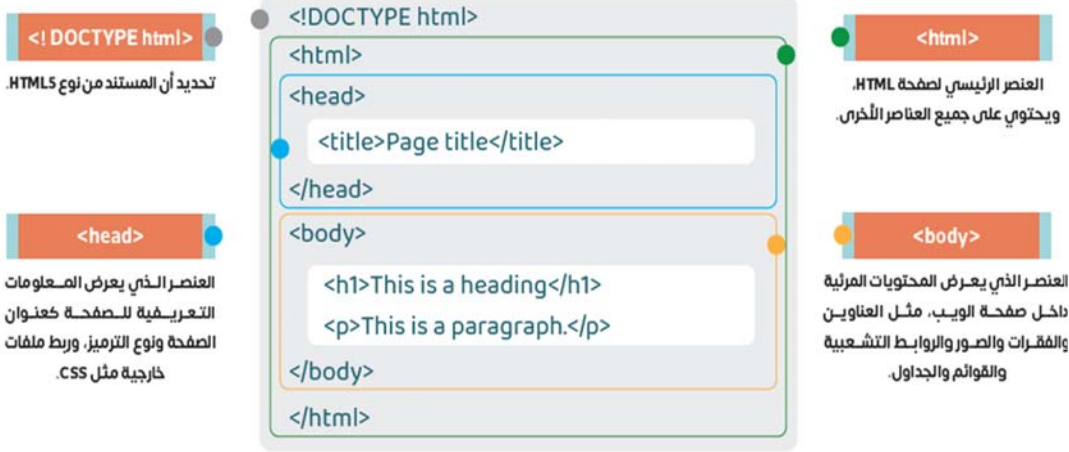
<! DOCTYPE html>

تحديد أن المستند من نوع HTML5.

<head>

العنصـر الـذي يعرض المـعلومات التـعريـفية للـصفحـة كعنـوان الصفحة ونوع الترميز، وربط ملفات خارجية مثل CSS.

<!DOCTYPE html>
<html>
<head>
<title>Page title</title>
</head>
<body>
<h1>This is a heading</h1>
<p>This is a paragraph.</p>
</body>
</html>

<html>

العنصر الرئيسي لصفحة HTML، ويحتوي على جميع العناصر الأخرى.

<body>

العنصـر الذي يعـرض المحتويات المرئية داخـل صفحـة الويـب، مثـل العناويـن والفقـرات والصـور والروابـط التشـعبية والقوائم والجداول.